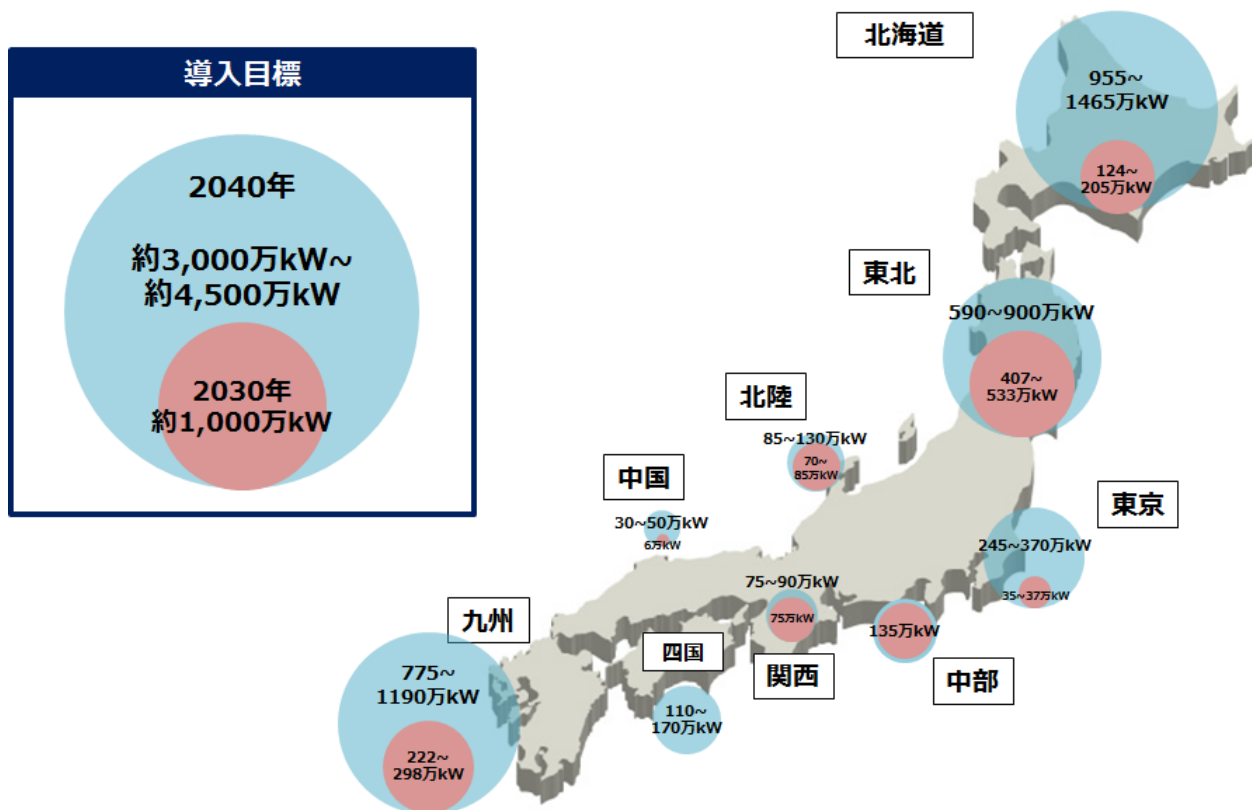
導入目標

2040年

約3,000万kW~
約4,500万kW

2030年
約1,000万kW

北海道

955~
1465万kW

124~
205万kW

東北

590~900万kW

407~
533万kW

北陸

85~130万kW

70~
85万kW

中国

30~50万kW

6万kW

東京

245~370万kW

35~37万kW

75~90万kW

75万kW

135万kW

九州

四国

関西

中部

775~
1190万kW

222~
298万kW

110~
170万kW